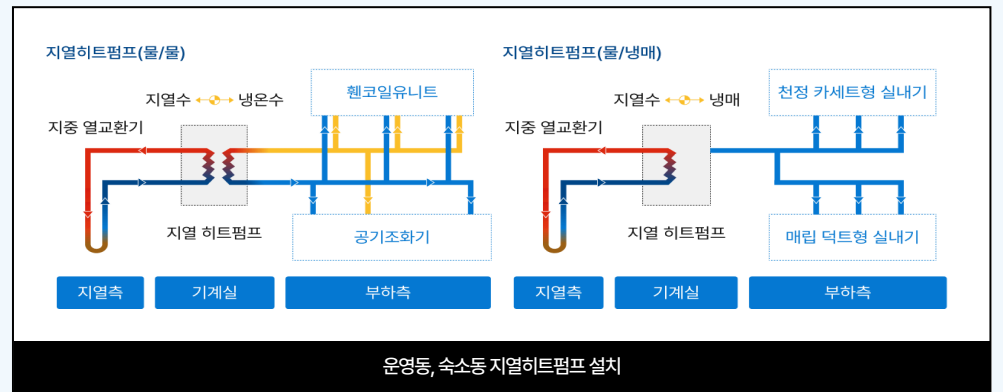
지열히트펌프(물/물)

지열수 냉온수

팬코일유니트

지중 열교환기

지열 히트펌프

공기조화기

지열측

기계실

부하측

지열히트펌프(물/냉매)

지열수 냉매

천정 카세트형 실내기

지중 열교환기

지열 히트펌프

매립 덕트형 실내기

지열측

기계실

부하측

운영동, 숙소동 지열히트펌프 설치